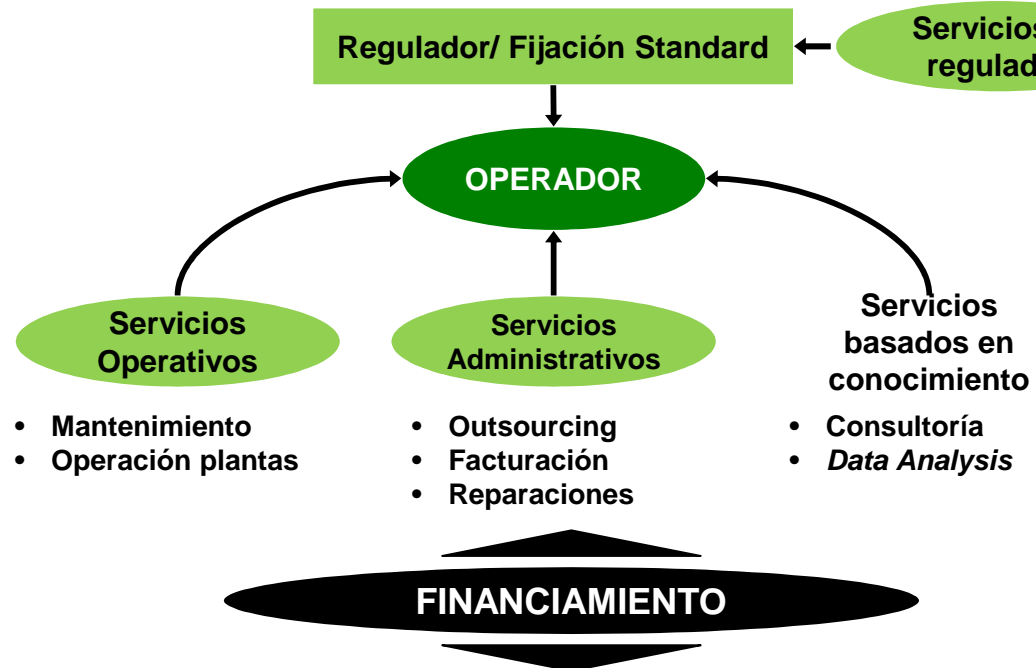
Regulador/ Fijación Standard

Servicios regulad

OPERADOR

Servicios Operativos

Servicios Administrativos

Servicios basados en conocimiento

- Mantenimiento
- Operación plantas

- Outsourcing
- Facturación
- Reparaciones

- Consultoría
- *Data Analysis*

FINANCIAMIENTO